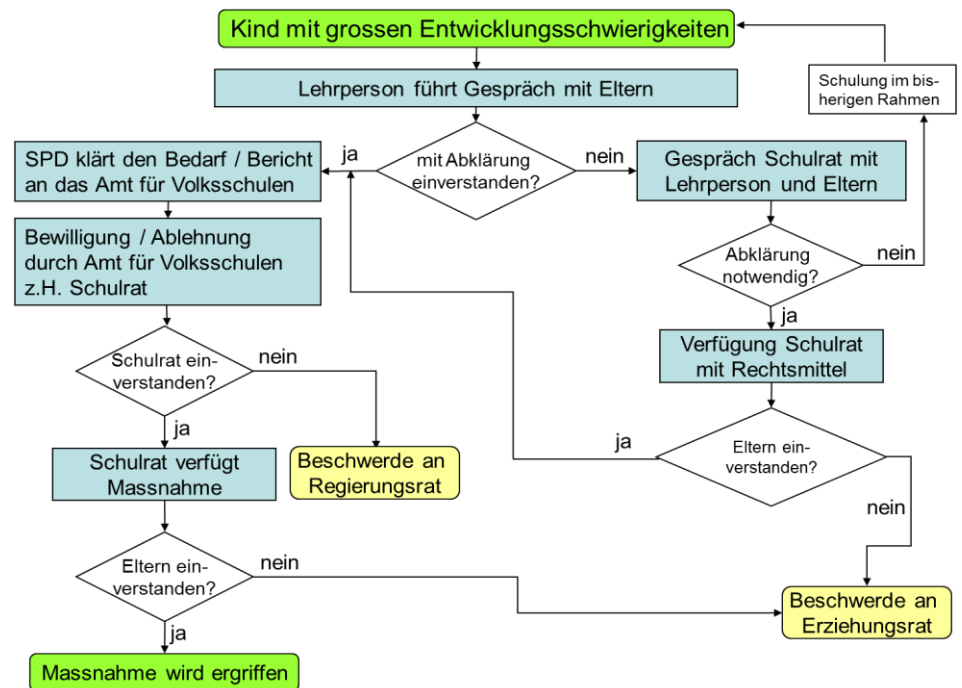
Kind mit grossen Entwicklungsschwierigkeiten

Lehrperson führt Gespräch mit Eltern

Schulung im bisherigen Rahmen

SPD klärt den Bedarf / Bericht an das Amt für Volksschulen

ja

mit Abklärung einverstanden?

nein

Gespräch Schulrat mit Lehrperson und Eltern

Bewilligung / Ablehnung durch Amt für Volksschulen z.H. Schulrat

Abklärung notwendig?

nein

ja

Verfügung Schulrat mit Rechtsmittel

Schulrat einverstanden?

nein

ja

Eltern einverstanden?

ja

Schulrat verfügt Massnahme

Beschwerde an Regierungsrat

nein

Eltern einverstanden?

nein

Beschwerde an Erziehungsrat

ja

Massnahme wird ergriffen